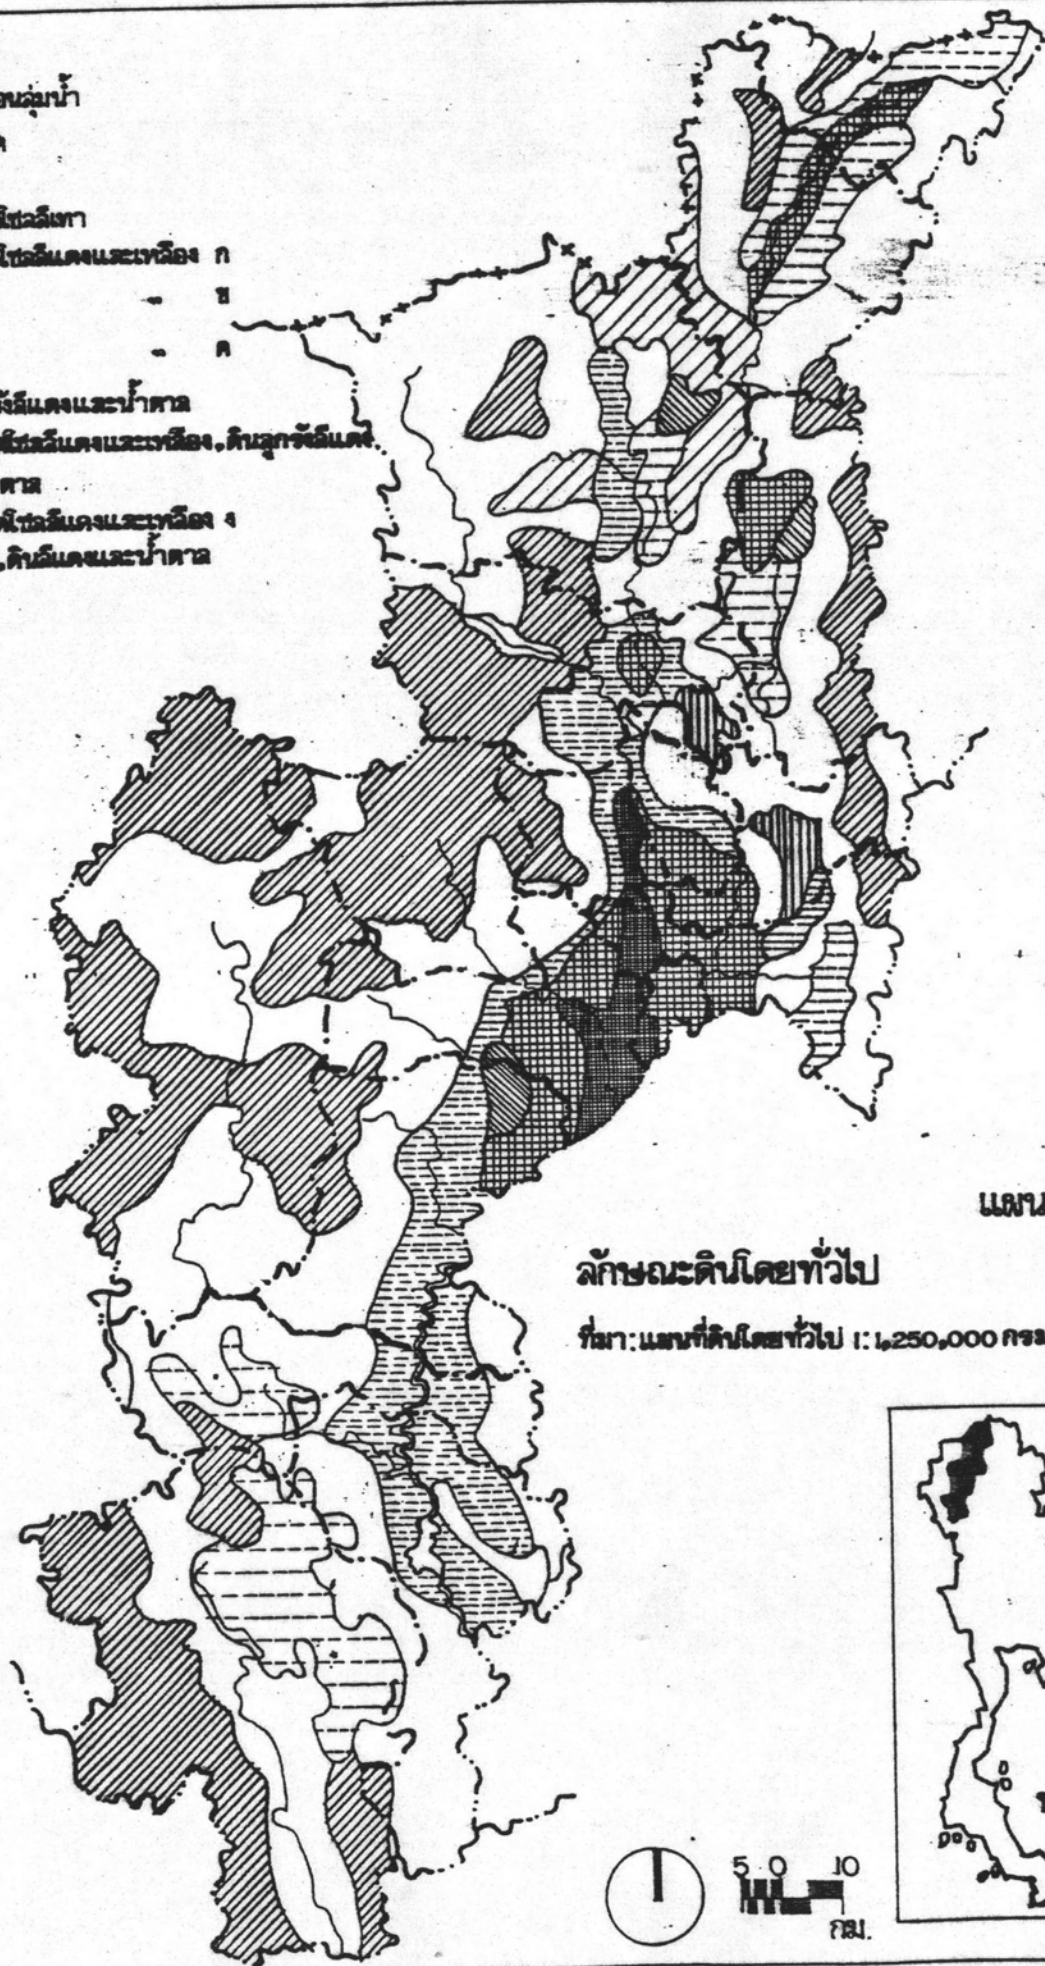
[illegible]ลุ่มน้ำ
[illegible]

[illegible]โซลสีเทา
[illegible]โซลสีแดงและเหลือง ก
- ข
- ค
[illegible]วิสีแดงและน้ำตาล
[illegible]โซลสีแดงและเหลือง, ดินลูกรังสีแดง
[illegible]ตาล
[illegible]โซลสีแดงและเหลือง ง
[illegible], ดินสีแดงและน้ำตาล

แผน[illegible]

ลักษณะดินโดยทั่วไป

ที่มา: แผนที่ดินโดยทั่วไป 1: 1,250,000 กรม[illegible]

5 0 10
กม.